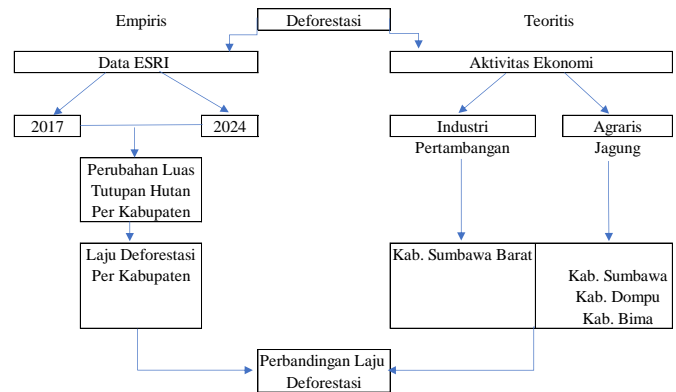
Empiris

Deforestasi

Teoritis

Data ESRI

Aktivitas Ekonomi

2017

2024

Industri

Pertambangan

Agraris

Jagung

Perubahan Luas Tutupan Hutan Per Kabupaten

Laju Deforestasi Per Kabupaten

Kab. Sumbawa Barat

Kab. Sumbawa

Kab. Dompu

Kab. Bima

Perbandingan Laju Deforestasi